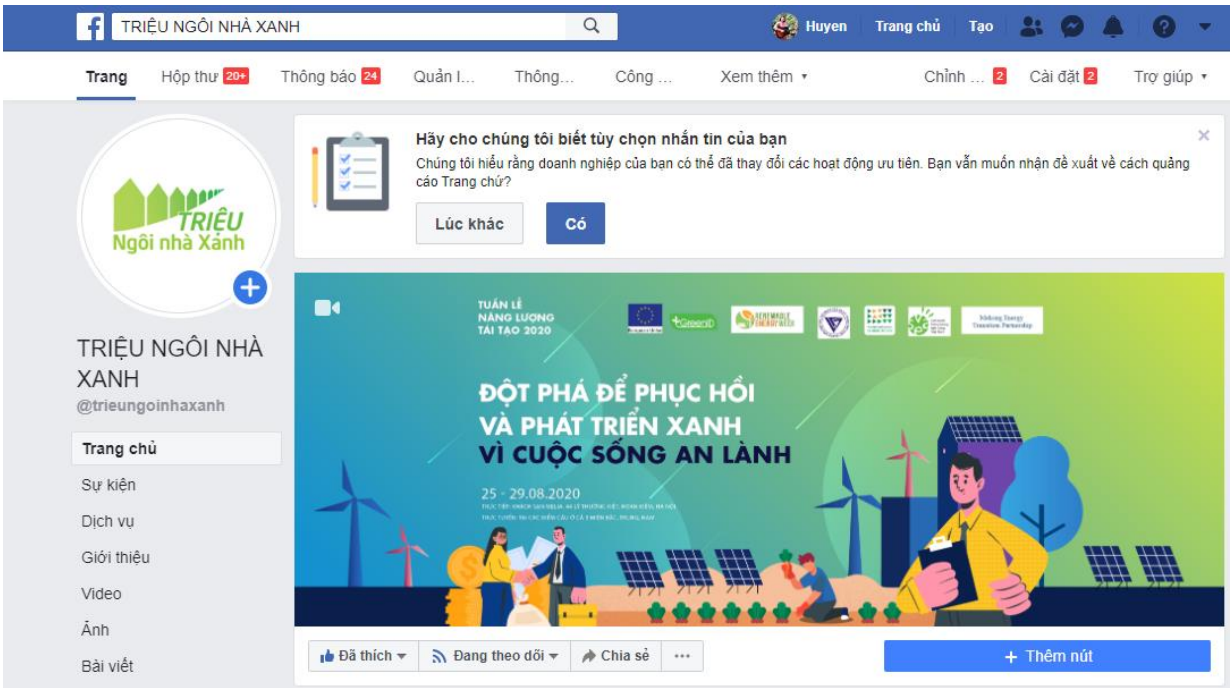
TRIỆU NGÔI NHÀ XANH

Huyen Trang chủ Tạo

Trang Hộp thư 20+ Thông báo 24 Quản l... Thông... Công ... Xem thêm ▾ Chỉnh ... 2 Cài đặt 2 Trợ giúp ▾

TRIỆU Ngôi nhà Xanh

TRIỆU NGÔI NHÀ XANH
@trieungoinhaxanh

Trang chủ
Sự kiện
Dịch vụ
Giới thiệu
Video
Ảnh
Bài viết

Hãy cho chúng tôi biết tùy chọn nhắn tin của bạn
Chúng tôi hiểu rằng doanh nghiệp của bạn có thể đã thay đổi các hoạt động ưu tiên. Bạn vẫn muốn nhận đề xuất về cách quảng cáo Trang chứ?

Lúc khác Có

TUẦN LỄ NĂNG LƯỢNG TÁI TẠO 2020

GreenID RENEWABLE ENERGY WEEK Mekong Energy Transition Partnership

ĐỘT PHÁ ĐỂ PHỤC HỒI VÀ PHÁT TRIỂN XANH VÌ CUỘC SỐNG AN LÀNH

25 - 29.08.2020
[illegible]
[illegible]

Đã thích ▾ Đang theo dõi ▾ Chia sẻ ···

+ Thêm nút